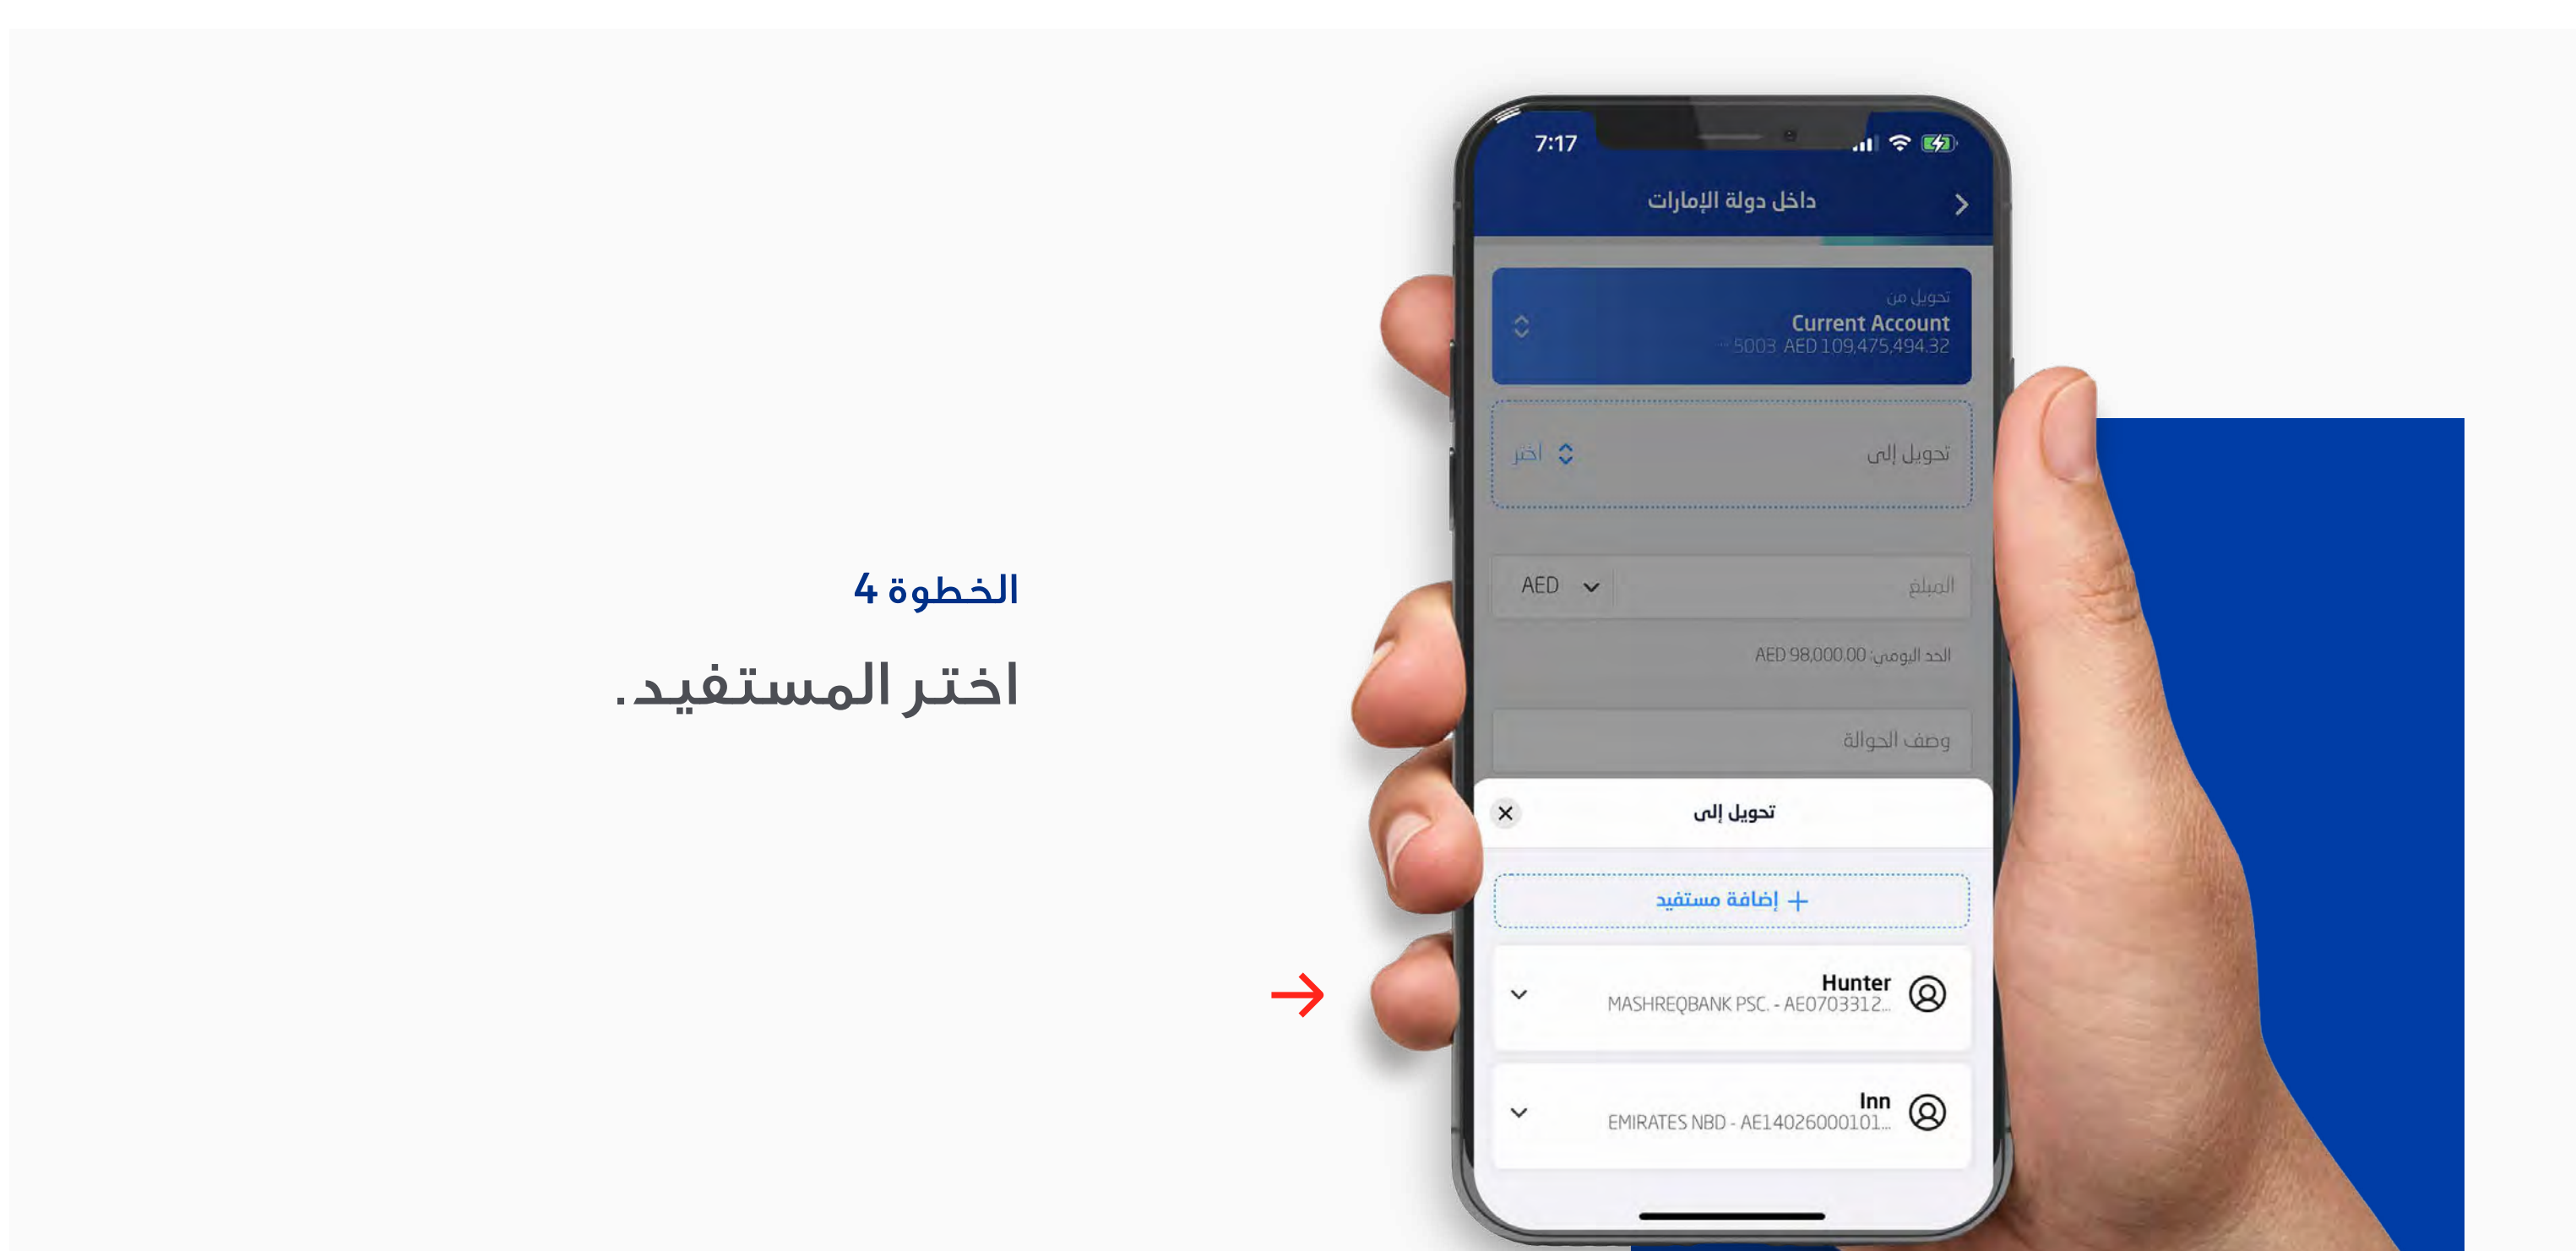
الخطوة 4

اختر المستفيد.

7:17

داخل دولة الإمارات

تحويل من
Current Account
5003 AED 109,475,494.32

تحويل إلى
اختر

المبلغ
AED

الحد اليومي: AED 98,000.00

وصف الحوالة

تحويل إلى

+ إضافة مستفيد

Hunter
MASHREQBANK PSC. - AE0703312...

Inn
EMIRATES NBD - AE14026000101...